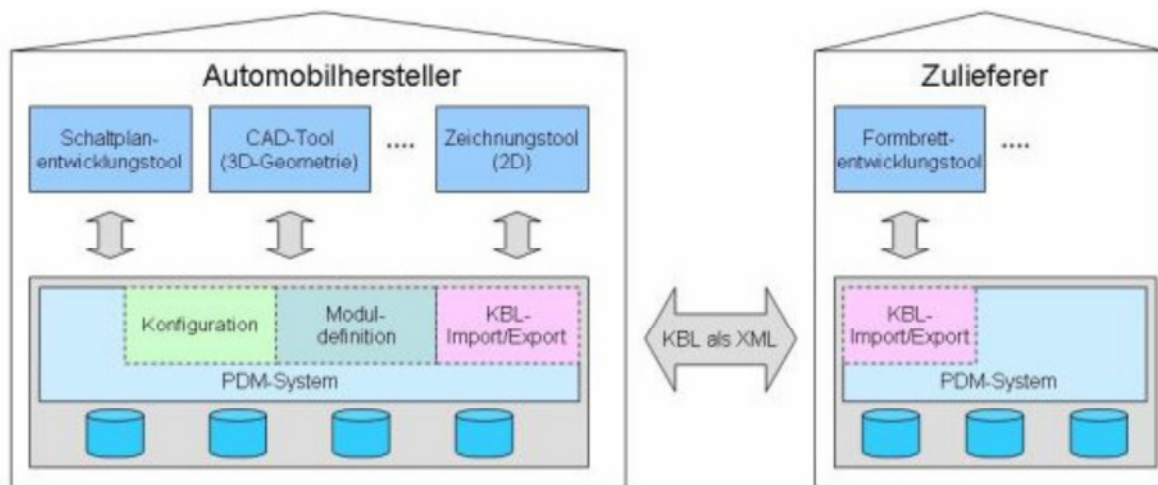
Automobilhersteller

Schaltplanentwicklungstool

CAD-Tool (3D-Geometrie)

....

Zeichnungstool (2D)

Konfiguration

Moduldefinition

KBL-Import/Export

PDM-System

KBL als XML

Zulieferer

Formbrettentwicklungstool

....

KBL-Import/Export

PDM-System